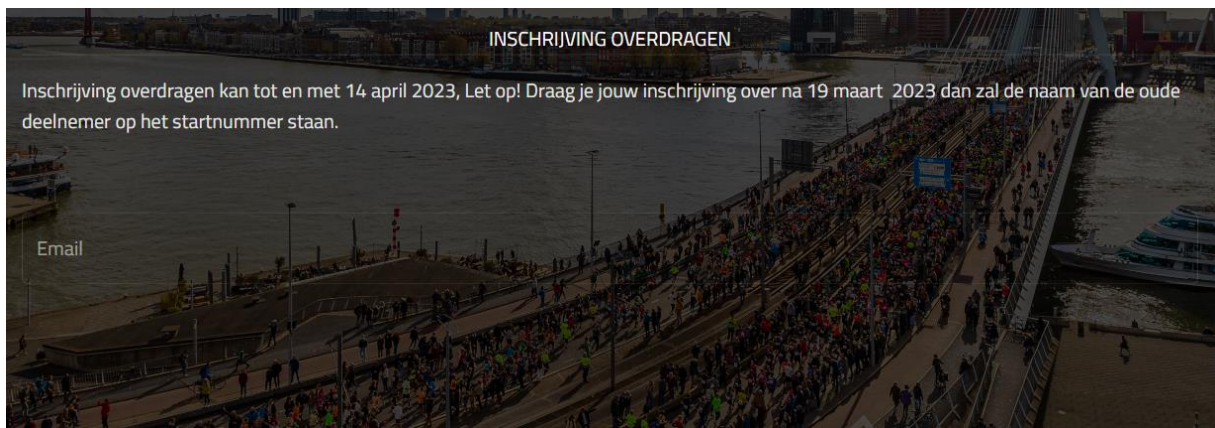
INSCHRIJVING OVERDRAGEN

Inschrijving overdragen kan tot en met 14 april 2023, Let op! Draag je jouw inschrijving over na 19 maart 2023 dan zal de naam van de oude deelnemer op het startnummer staan.

Email